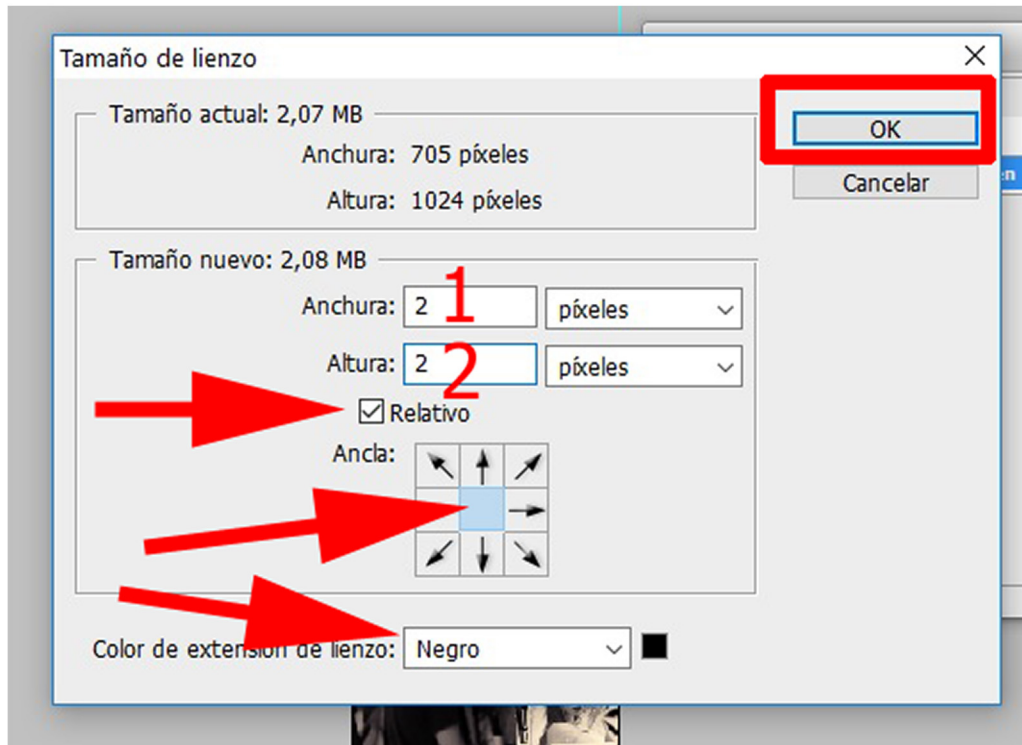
Tamaño de lienzo

Tamaño actual: 2,07 MB
Anchura: 705 píxeles
Altura: 1024 píxeles

OK
Cancelar

Tamaño nuevo: 2,08 MB
Anchura: 2 1 píxeles
Altura: 2 2 píxeles
Relativo
Ancla:

Color de extensión de lienzo: Negro

en